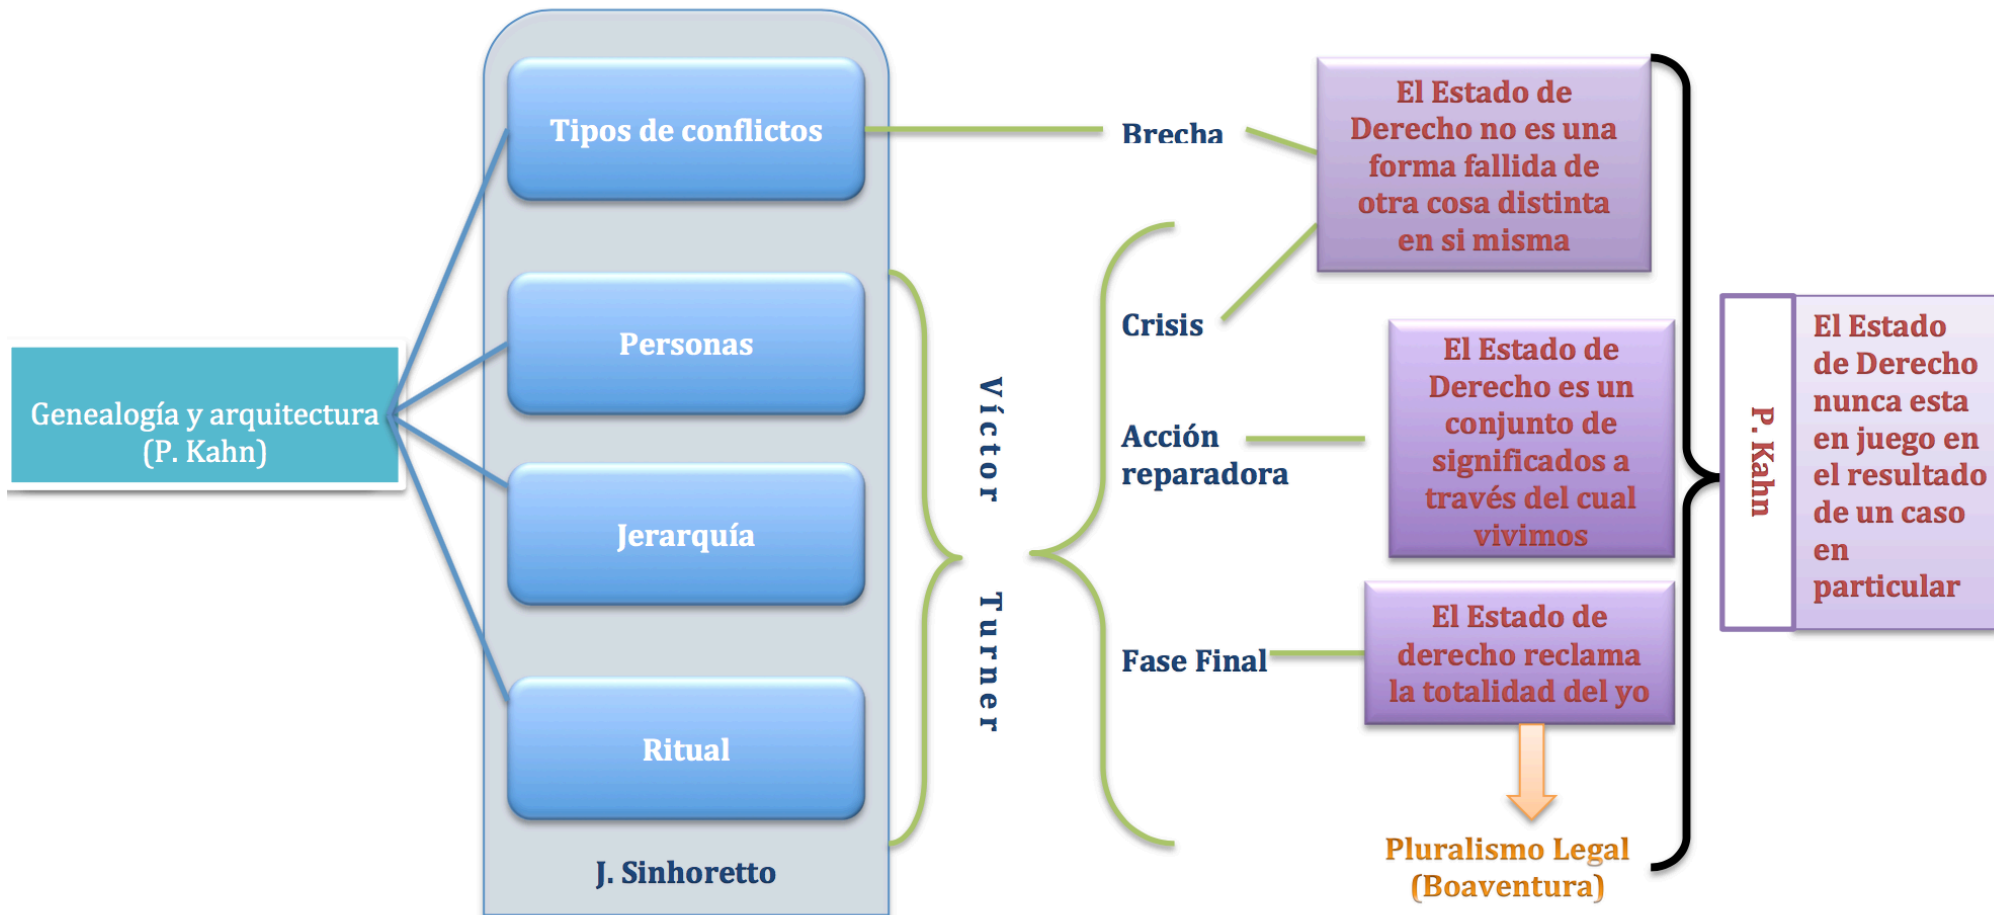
Genealogía y arquitectura (P. Kahn)

Tipos de conflictos

Personas

Jerarquía

Ritual

J. Sinhoretto

Víctor Turner

Brecha

Crisis

Acción reparadora

Fase Final

El Estado de Derecho no es una forma fallida de otra cosa distinta en si misma

El Estado de Derecho es un conjunto de significados a través del cual vivimos

El Estado de derecho reclama la totalidad del yo

Pluralismo Legal (Boaventura)

P. Kahn

El Estado de Derecho nunca esta en juego en el resultado de un caso en particular